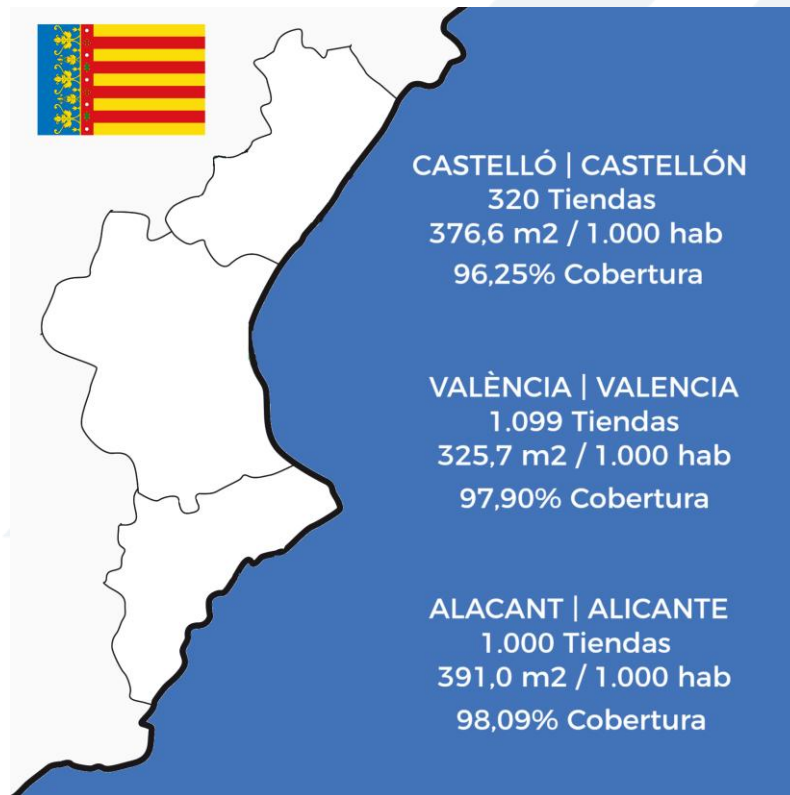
CASTELLÓ | CASTELLÓN
320 Tiendas
376,6 m2 / 1.000 hab
96,25% Cobertura

VALÈNCIA | VALENCIA
1.099 Tiendas
325,7 m2 / 1.000 hab
97,90% Cobertura

ALACANT | ALICANTE
1.000 Tiendas
391,0 m2 / 1.000 hab
98,09% Cobertura